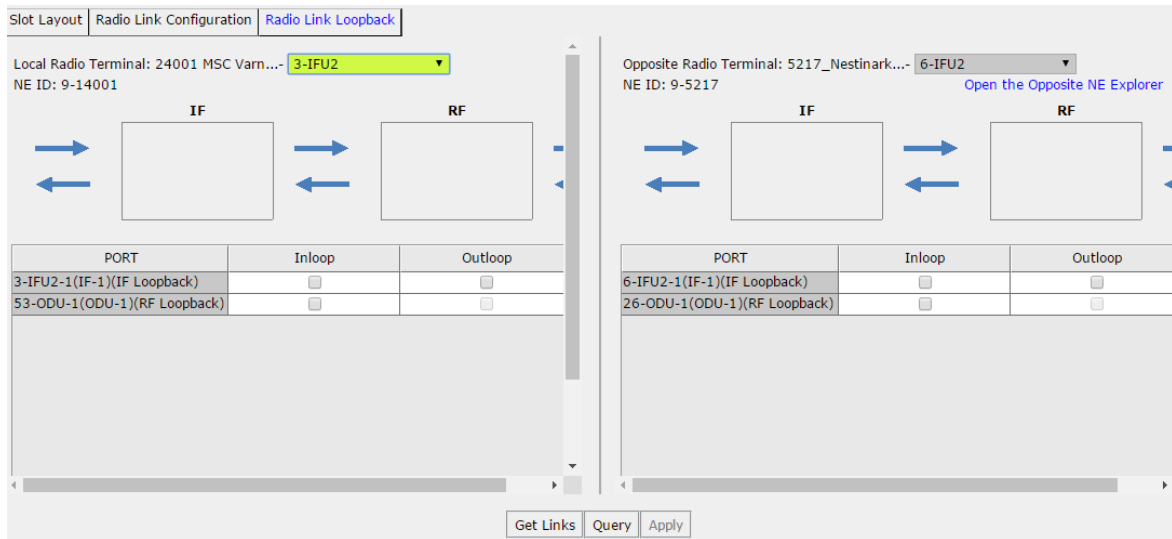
Slot Layout | Radio Link Configuration | Radio Link Loopback

Local Radio Terminal: 24001 MSC Varn...- 3-IFU2
NE ID: 9-14001

IF

RF

| PORT | Inloop | Outloop |
|---|---|---|
| 3-IFU2-1(IF-1)(IF Loopback) | | |
| 53-ODU-1(ODU-1)(RF Loopback) | | |

Opposite Radio Terminal: 5217_Nestinark...- 6-IFU2
NE ID: 9-5217
Open the Opposite NE Explorer

IF

RF

| PORT | Inloop | Outloop |
|---|---|---|
| 6-IFU2-1(IF-1)(IF Loopback) | | |
| 26-ODU-1(ODU-1)(RF Loopback) | | |

Get Links | Query | Apply